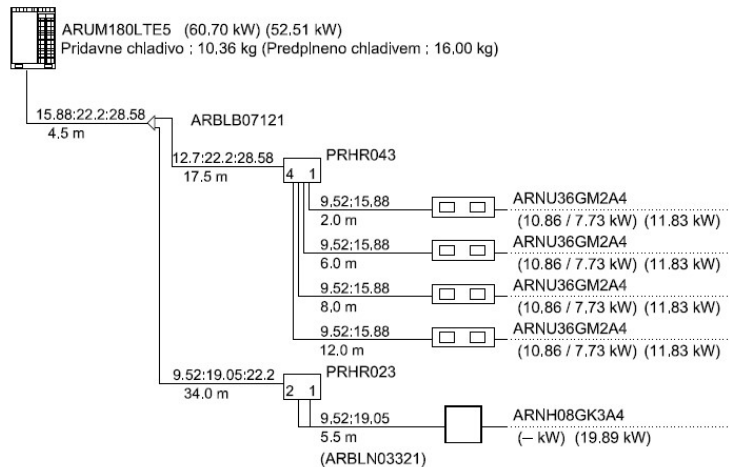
ARUM180LTE5 (60.70 kW) (52.51 kW)
Pridavne chladivo ; 10,36 kg (Predplneno chladivem ; 16,00 kg)

15.88:22.2:28.58
4.5 m

ARBLB07121

12.7:22.2:28.58
17.5 m

PRHR043
4 1

9,52:15,88
2.0 m
ARNU36GM2A4
(10.86 / 7.73 kW) (11.83 kW)

9,52:15,88
6.0 m
ARNU36GM2A4
(10.86 / 7.73 kW) (11.83 kW)

9.52:15.88
8.0 m
ARNU36GM2A4
(10.86 / 7.73 kW) (11.83 kW)

9.52:15.88
12.0 m
ARNU36GM2A4
(10.86 / 7.73 kW) (11.83 kW)

9.52:19.05:22.2
34.0 m

PRHR023
2 1

9,52:19,05
5.5 m
(ARBLN03321)

ARNH08GK3A4
(– kW) (19.89 kW)